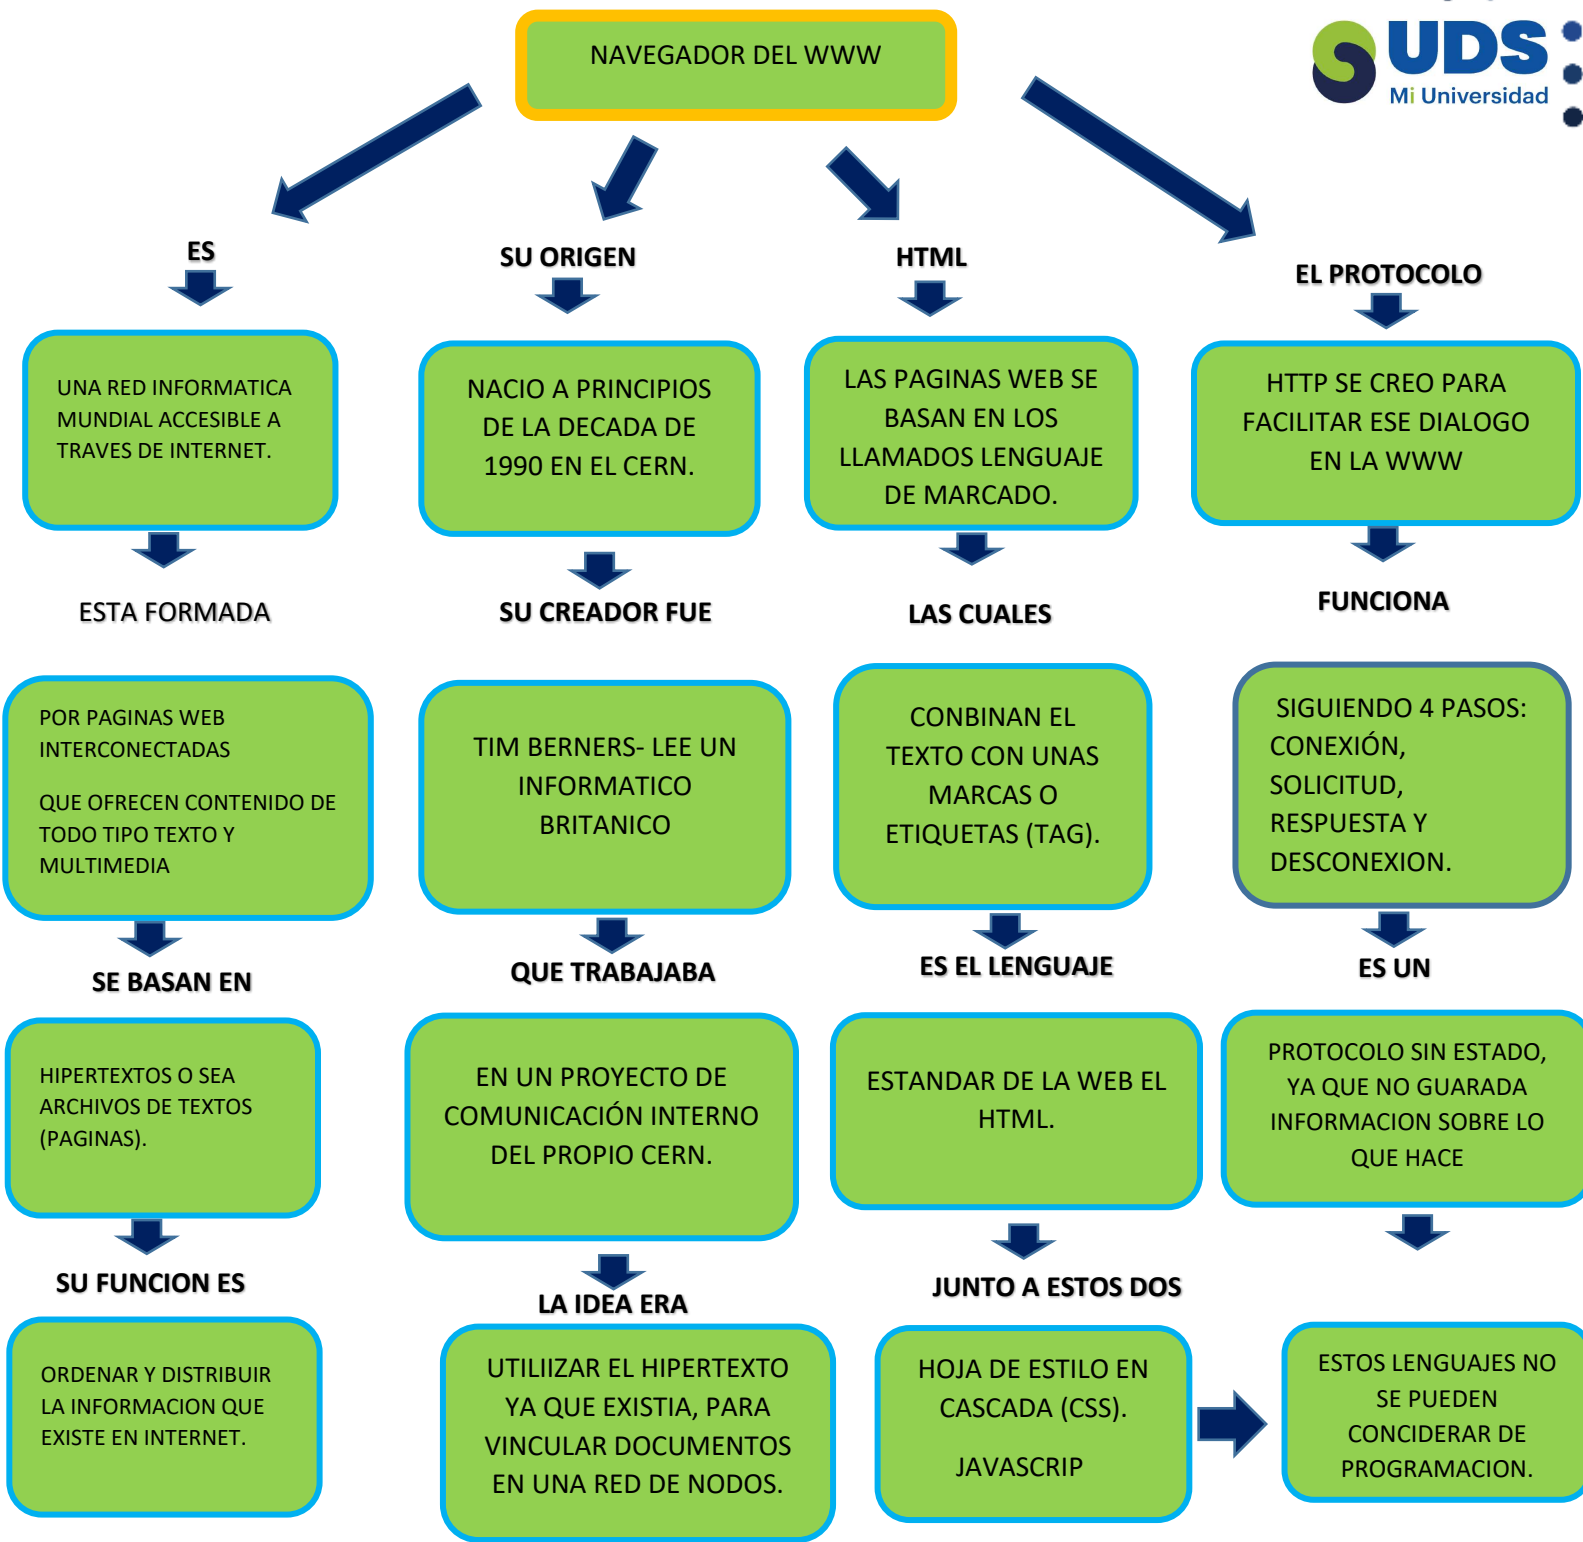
NAVEGADOR DEL WWW

UDS
Mi Universidad

ES

UNA RED INFORMATICA MUNDIAL ACCESIBLE A TRAVES DE INTERNET.

ESTA FORMADA

POR PAGINAS WEB INTERCONECTADAS

QUE OFRECEN CONTENIDO DE TODO TIPO TEXTO Y MULTIMEDIA

SE BASAN EN

HIPERTEXTOS O SEA ARCHIVOS DE TEXTOS (PAGINAS).

SU FUNCION ES

ORDENAR Y DISTRIBUIR LA INFORMACION QUE EXISTE EN INTERNET.

SU ORIGEN

NACIO A PRINCIPIOS DE LA DECADA DE 1990 EN EL CERN.

SU CREADOR FUE

TIM BERNERS- LEE UN INFORMATICO BRITANICO

QUE TRABAJABA

EN UN PROYECTO DE COMUNICACIÓN INTERNO DEL PROPIO CERN.

LA IDEA ERA

UTILIIZAR EL HIPERTEXTO YA QUE EXISTIA, PARA VINCULAR DOCUMENTOS EN UNA RED DE NODOS.

HTML

LAS PAGINAS WEB SE BASAN EN LOS LLAMADOS LENGUAJE DE MARCADO.

LAS CUALES

CONBINAN EL TEXTO CON UNAS MARCAS O ETIQUETAS (TAG).

ES EL LENGUAJE

ESTANDAR DE LA WEB EL HTML.

JUNTO A ESTOS DOS

HOJA DE ESTILO EN CASCADA (CSS).

JAVASCRIP

ESTOS LENGUAJES NO SE PUEDEN CONCIDERAR DE PROGRAMACION.

EL PROTOCOLO

HTTP SE CREO PARA FACILITAR ESE DIALOGO EN LA WWW

FUNCIONA

SIGUIENDO 4 PASOS: CONEXIÓN, SOLICITUD, RESPUESTA Y DESCONEXION.

ES UN

PROTOCOLO SIN ESTADO, YA QUE NO GUARADA INFORMACION SOBRE LO QUE HACE